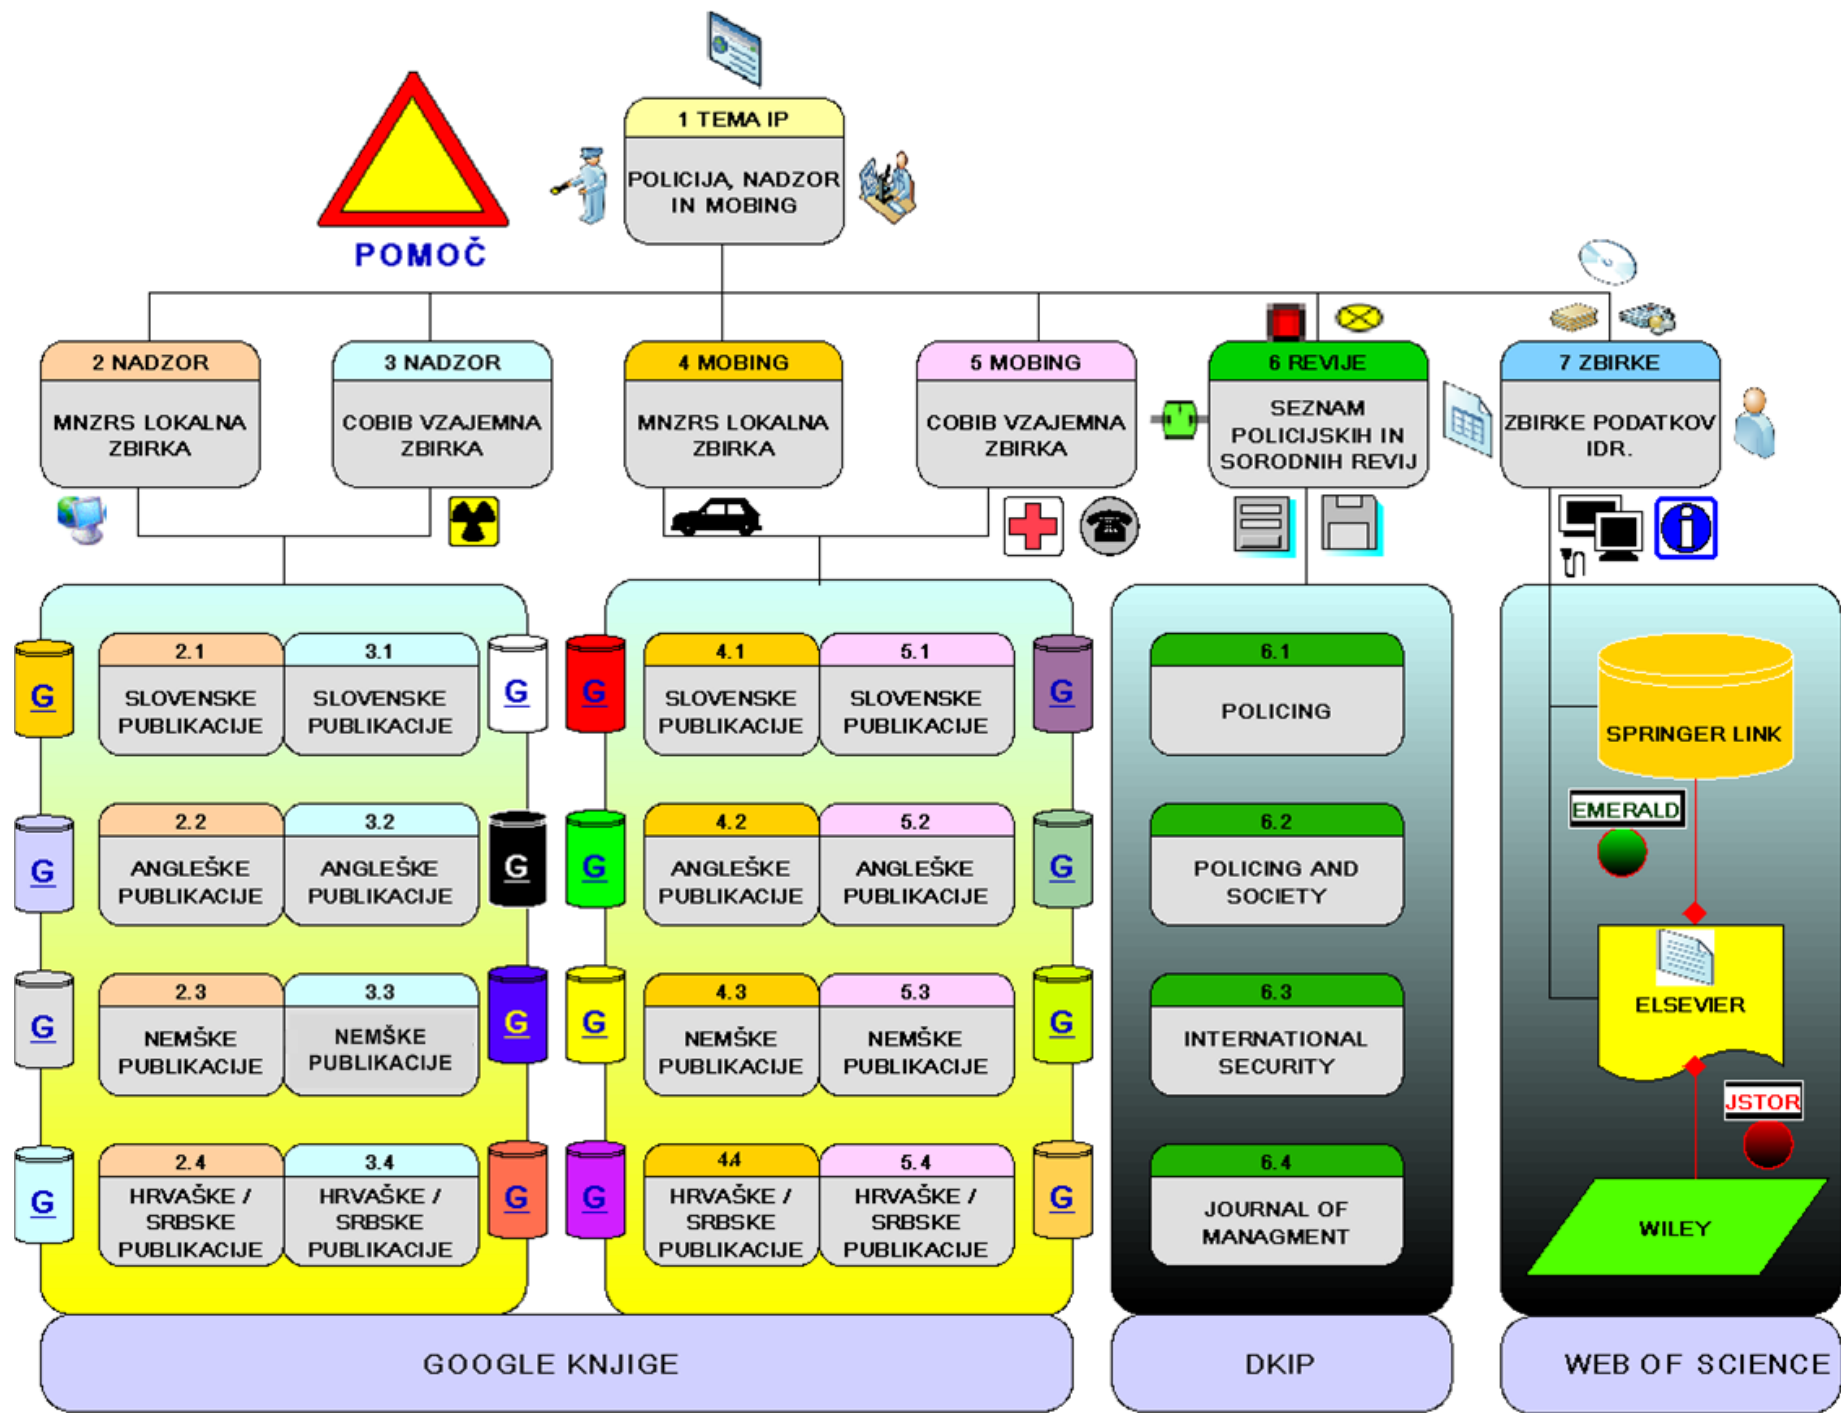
POMOČ

1 TEMA IP
POLICIJA, NADZOR IN MOBING

2 NADZOR
MNZRS LOKALNA ZBIRKA

3 NADZOR
COBIB VZAJEMNA ZBIRKA

4 MOBING
MNZRS LOKALNA ZBIRKA

5 MOBING
COBIB VZAJEMNA ZBIRKA

6 REVIJE
SEZNAM POLICIJSKIH IN SORODNIH REVIJ

7 ZBIRKE
ZBIRKE PODATKOV IDR.

G
2.1
SLOVENSKE PUBLIKACIJE
3.1
SLOVENSKE PUBLIKACIJE
G

G
2.2
ANGLEŠKE PUBLIKACIJE
3.2
ANGLEŠKE PUBLIKACIJE
G

G
2.3
NEMŠKE PUBLIKACIJE
3.3
NEMŠKE PUBLIKACIJE
G

G
2.4
HRVAŠKE / SRBSKE PUBLIKACIJE
3.4
HRVAŠKE / SRBSKE PUBLIKACIJE
G

G
4.1
SLOVENSKE PUBLIKACIJE
5.1
SLOVENSKE PUBLIKACIJE
G

G
4.2
ANGLEŠKE PUBLIKACIJE
5.2
ANGLEŠKE PUBLIKACIJE
G

G
4.3
NEMŠKE PUBLIKACIJE
5.3
NEMŠKE PUBLIKACIJE
G

G
44
HRVAŠKE / SRBSKE PUBLIKACIJE
5.4
HRVAŠKE / SRBSKE PUBLIKACIJE
G

6.1
POLICING

6.2
POLICING AND SOCIETY

6.3
INTERNATIONAL SECURITY

6.4
JOURNAL OF MANAGMENT

SPRINGER LINK
EMERALD
ELSEVIER
JSTOR
WILEY

GOOGLE KNJIGE
DKIP
WEB OF SCIENCE